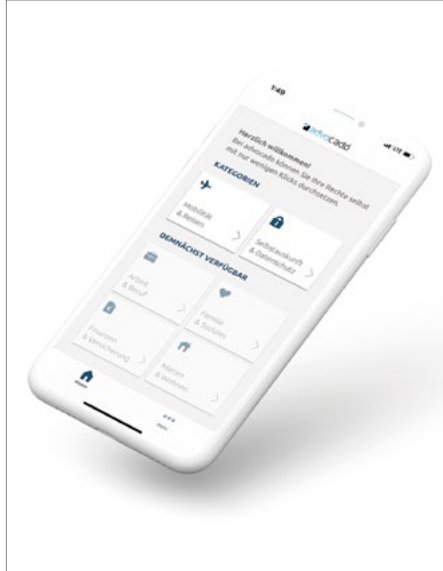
1:49

advocado

Herzlich willkommen!
Bei advocado können Sie Ihre Rechte selbst mit nur wenigen Klicks durchsetzen.

KATEGORIEN

Mobilität & Reisen

Selbstauskunft & Datenschutz

DEMNÄCHST VERFÜGBAR

Arbeit & Beruf

Familie & Soziales

Finanzen & Versicherung

Mieten & Wohnen

Home

Mehr